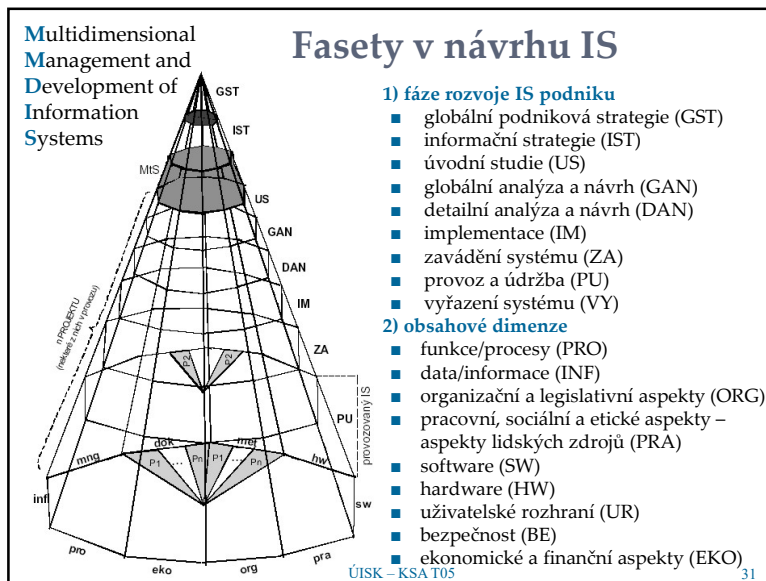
Multidimensional Management and Development of Information Systems

Fasety v návrhu IS

GST
IST
MtS
US
GAN
DAN
IM
ZA
PU
n PROJEKTU
(některé z nich v provozu)
provozovaný IS
P2
P2
dok
met
mng
hw
P1
Pn
P1
Pn
inf
sw
pro
eko
org
pra

1) fáze rozvoje IS podniku
■ globální podniková strategie (GST)
■ informační strategie (IST)
■ úvodní studie (US)
■ globální analýza a návrh (GAN)
■ detailní analýza a návrh (DAN)
■ implementace (IM)
■ zavádění systému (ZA)
■ provoz a údržba (PU)
■ vyřazení systému (VY)
2) obsahové dimenze
■ funkce/procesy (PRO)
■ data/informace (INF)
■ organizační a legislativní aspekty (ORG)
■ pracovní, sociální a etické aspekty – aspekty lidských zdrojů (PRA)
■ software (SW)
■ hardware (HW)
■ uživatelské rozhraní (UR)
■ bezpečnost (BE)
■ ekonomické a finanční aspekty (EKO)

ÚISK – KSA T05
31